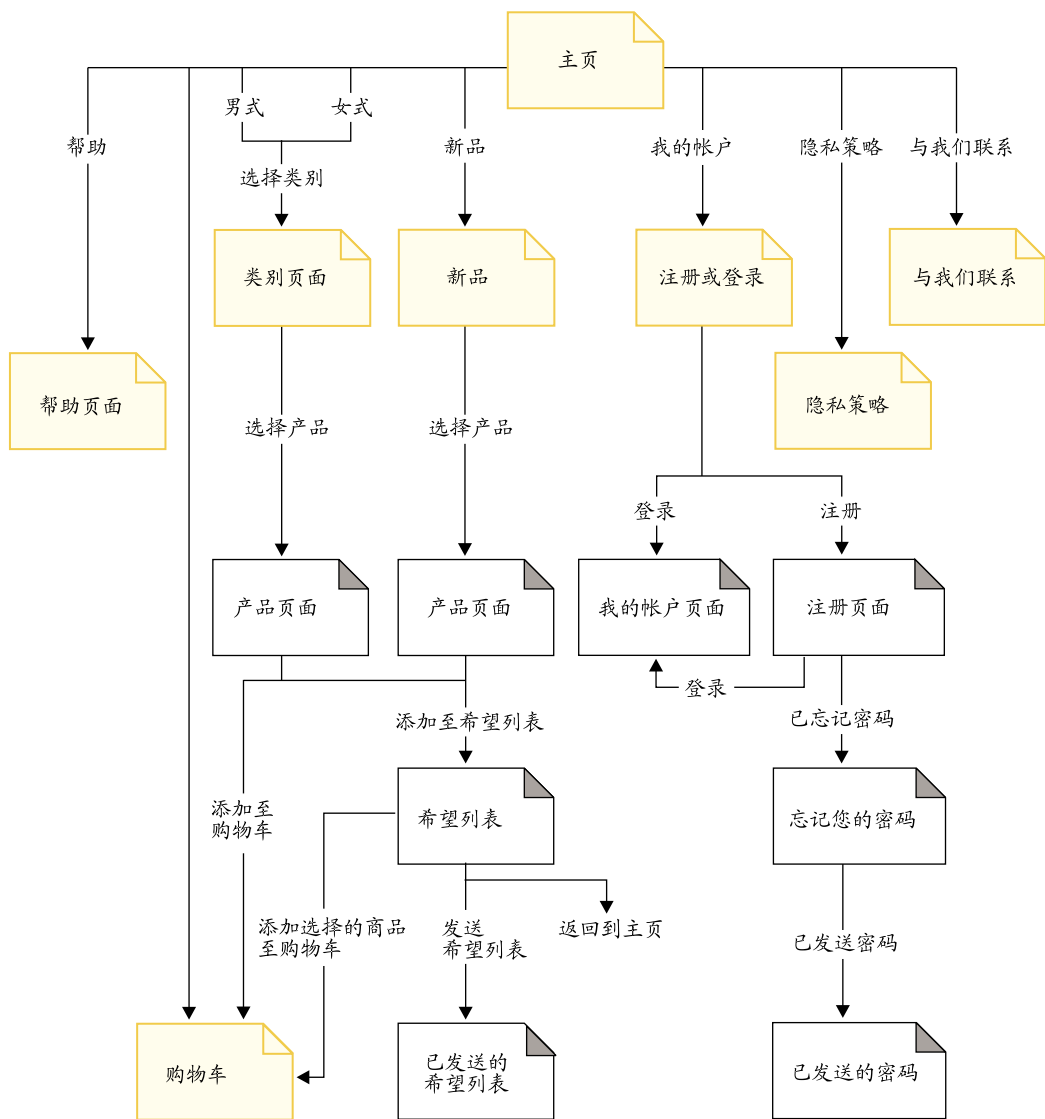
主页

帮助

男式

女式

选择类别

新品

我的帐户

隐私策略

与我们联系

类别页面

新品

注册或登录

与我们联系

帮助页面

隐私策略

选择产品

选择产品

登录

注册

产品页面

产品页面

我的帐户页面

注册页面

登录

添加至希望列表

已忘记密码

添加至购物车

希望列表

忘记您的密码

添加选择的商品至购物车

发送希望列表

返回到主页

已发送密码

购物车

已发送的希望列表

已发送的密码